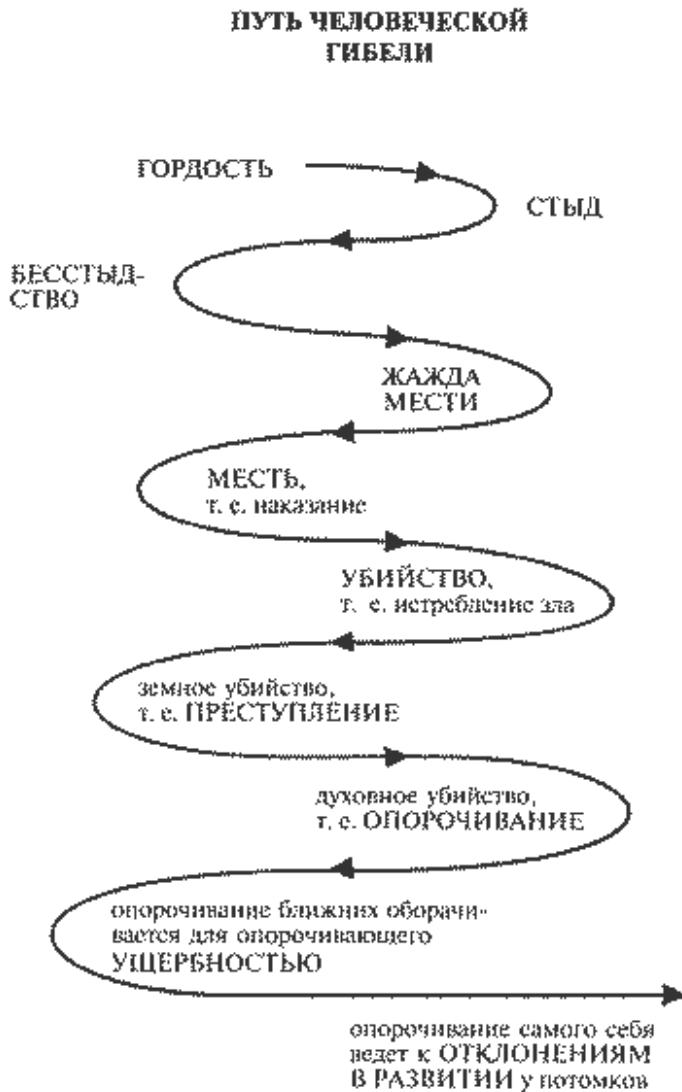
ПУТЬ ЧЕЛОВЕЧЕСКОЙ ГИБЕЛИ

ГОРДОСТЬ

СТЫД

БЕССТЫДСТВО

ЖАЖДА МЕСТИ

МЕСТЬ, т. е. наказание

УБИЙСТВО, т. е. истребление зла

земное убийство, т. е. ПРЕСТУПЛЕНИЕ

духовное убийство, т. е. ОПОРОЧИВАНИЕ

опорочивание ближних оборачивается для опорочивающего УЩЕРБНОСТЬЮ

опорочивание самого себя ведет к ОТКЛОНЕНИЯМ В РАЗВИТИИ у потомков